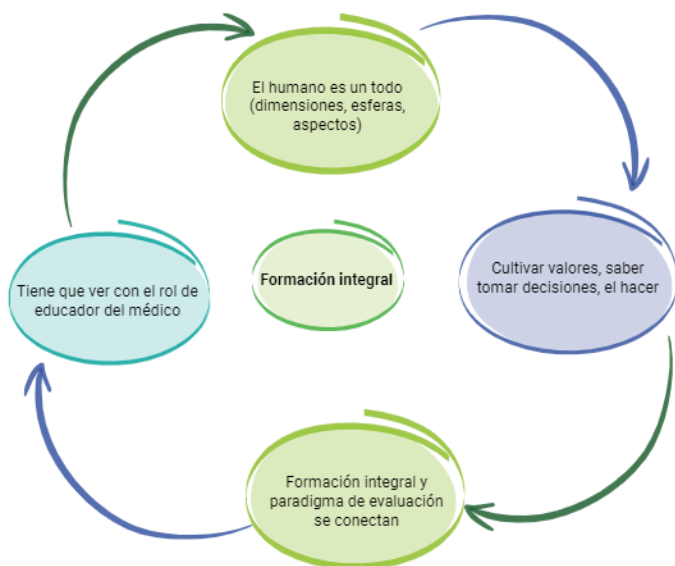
El humano es un todo (dimensiones, esferas, aspectos)

Cultivar valores, saber tomar decisiones, el hacer

Formación integral y paradigma de evaluación se conectan

Tiene que ver con el rol de educador del médico

Formación integral